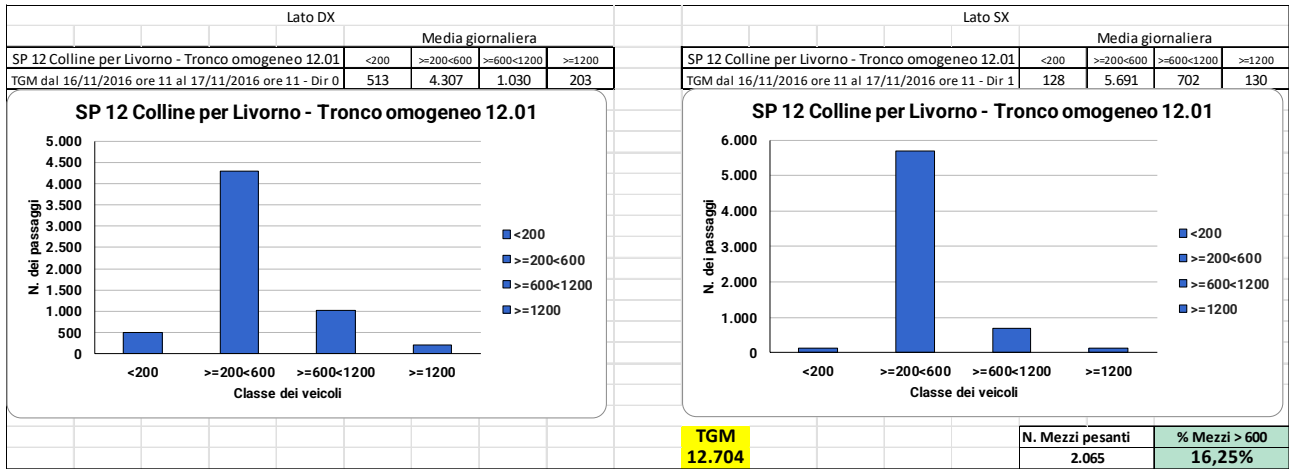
Lato DX

| | Media giornaliera | | | |
|---|---|---|---|---|
| SP 12 Colline per Livorno - Tronco omogeneo 12.01 | <200 | >=200<600 | >=600<1200 | >=1200 |
| TGM dal 16/11/2016 ore 11 al 17/11/2016 ore 11 - Dir 0 | 513 | 4.307 | 1.030 | 203 |

SP 12 Colline per Livorno - Tronco omogeneo 12.01

5.000
4.500
4.000
3.500
3.000
2.500
2.000
1.500
1.000
500
0

N. dei passaggi

<200
>=200<600
>=600<1200
>=1200

Classe dei veicoli

<200
>=200<600
>=600<1200
>=1200

Lato SX

| | Media giornaliera | | | |
|---|---|---|---|---|
| SP 12 Colline per Livorno - Tronco omogeneo 12.01 | <200 | >=200<600 | >=600<1200 | >=1200 |
| TGM dal 16/11/2016 ore 11 al 17/11/2016 ore 11 - Dir 1 | 128 | 5.691 | 702 | 130 |

SP 12 Colline per Livorno - Tronco omogeneo 12.01

6.000
5.000
4.000
3.000
2.000
1.000
0

N. dei passaggi

<200
>=200<600
>=600<1200
>=1200

Classe dei veicoli

<200
>=200<600
>=600<1200
>=1200

TGM
12.704

| N. Mezzi pesanti | % Mezzi > 600 |
|---|---|
| 2.065 | 16,25% |